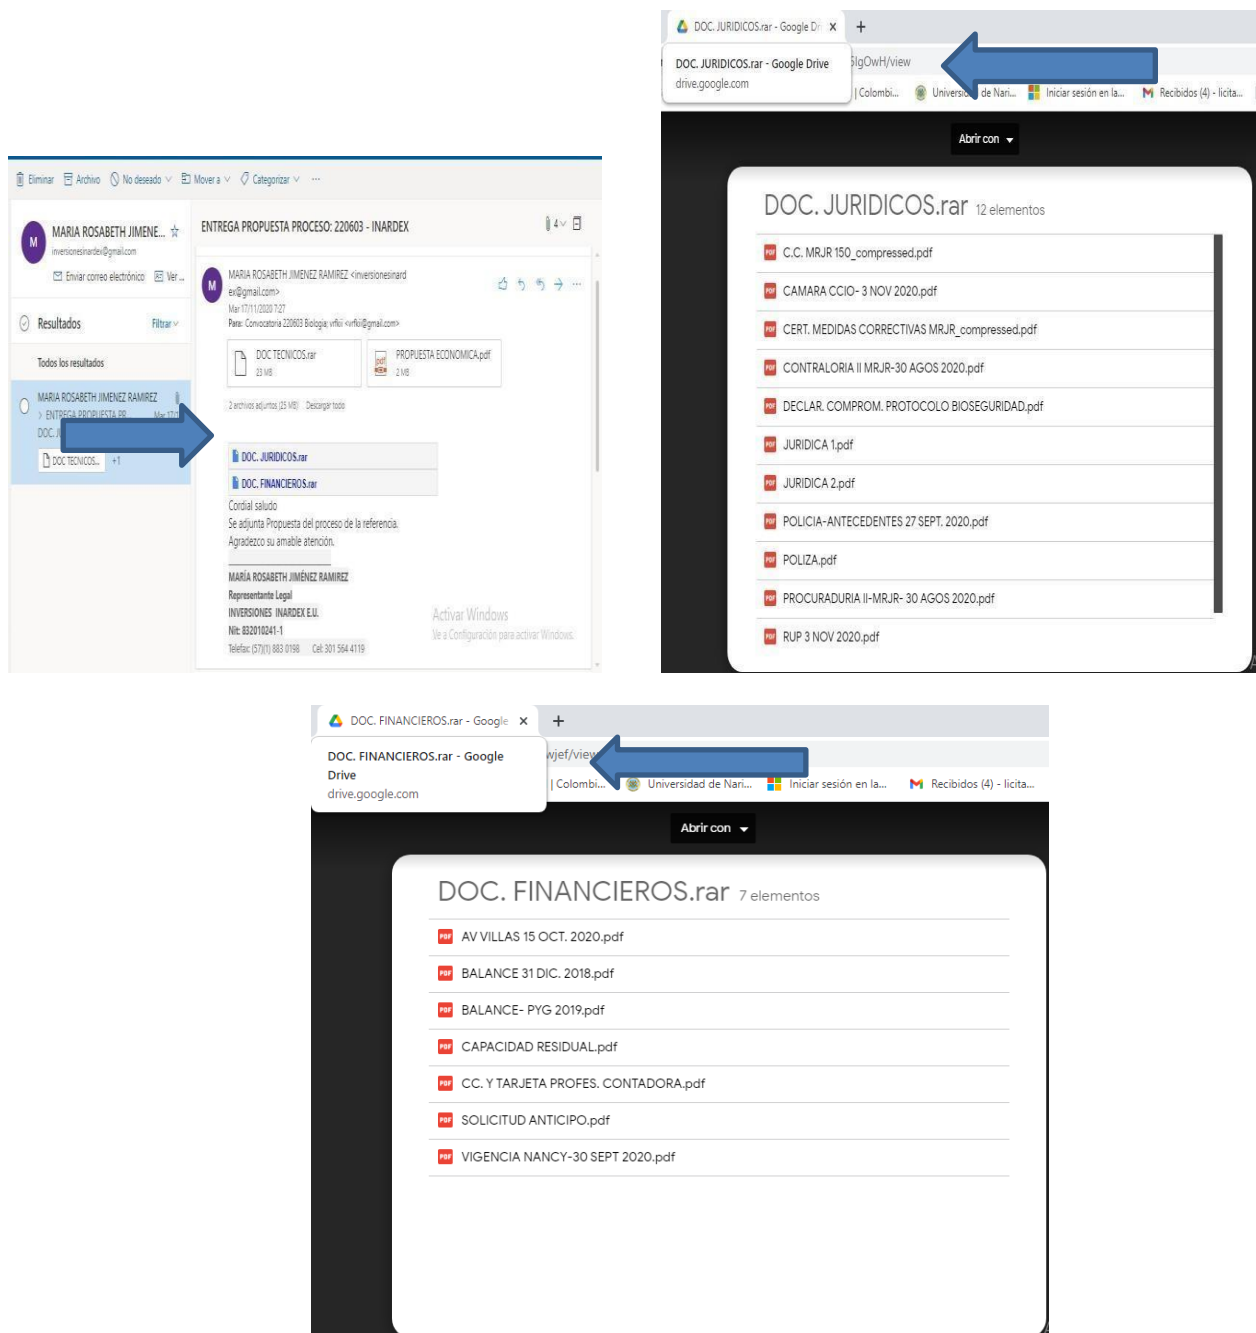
Eliminar Archivo No deseado Mover a Categorizar ...

MARIA ROSABETH JIMENE...
inversionesinardex@gmail.com
Enviar correo electrónico Ver...

Resultados Filtrar

Todos los resultados

MARIA ROSABETH JIMENEZ RAMIREZ
> ENTREGA PROPUESTA PR
DOC. JU
DOC TECNICOS... +1

ENTREGA PROPUESTA PROCESO: 220603 - INARDEX

MARIA ROSABETH JIMENEZ RAMIREZ <inversionesinardex@gmail.com>
Mar 17/11/2020 7:27
Para: Convocatoria 220603 Biologia; vrfkii <vrfkii@gmail.com>

DOC TECNICOS.rar
23 MB

PROPUESTA ECONOMICA.pdf
2 MB

2 archivos adjuntos (25 MB) Descargar todo

DOC. JURIDICOS.rar
DOC. FINANCIEROS.rar

Cordial saludo
Se adjunta Propuesta del proceso de la referencia.
Agradezco su amable atención.

MARÍA ROSABETH JIMÉNEZ RAMIREZ
Representante Legal
INVERSIONES INARDEX E.U.
Nit: 832010241-1
Telefax: (57)(1) 883 0198 Cel: 301 564 4119

Activar Windows
Ve a Configuración para activar Windows.

DOC. JURIDICOS.rar - Google Dr ×
DOC. JURIDICOS.rar - Google Drive
drive.google.com
5lgOwH/view
| Colombi... Universi de Nari... Iniciar sesión en la... Recibidos (4) - licita...

Abrir con

DOC. JURIDICOS.rar 12 elementos
C.C. MRJR 150_compressed.pdf
CAMARA CCIO- 3 NOV 2020.pdf
CERT. MEDIDAS CORRECTIVAS MRJR_compressed.pdf
CONTRALORIA II MRJR-30 AGOS 2020.pdf
DECLAR. COMPROM. PROTOCOLO BIOSEGURIDAD.pdf
JURIDICA 1.pdf
JURIDICA 2.pdf
POLICIA-ANTECEDENTES 27 SEPT. 2020.pdf
POLIZA.pdf
PROCURADURIA II-MRJR- 30 AGOS 2020.pdf
RUP 3 NOV 2020.pdf

DOC. FINANCIEROS.rar - Google ×
DOC. FINANCIEROS.rar - Google Drive
drive.google.com
wjef/view
| Colombi... Universidad de Nari... Iniciar sesión en la... Recibidos (4) - licita...

Abrir con

DOC. FINANCIEROS.rar 7 elementos
AV VILLAS 15 OCT. 2020.pdf
BALANCE 31 DIC. 2018.pdf
BALANCE- PYG 2019.pdf
CAPACIDAD RESIDUAL.pdf
CC. Y TARJETA PROFES. CONTADORA.pdf
SOLICITUD ANTICIPO.pdf
VIGENCIA NANCY-30 SEPT 2020.pdf